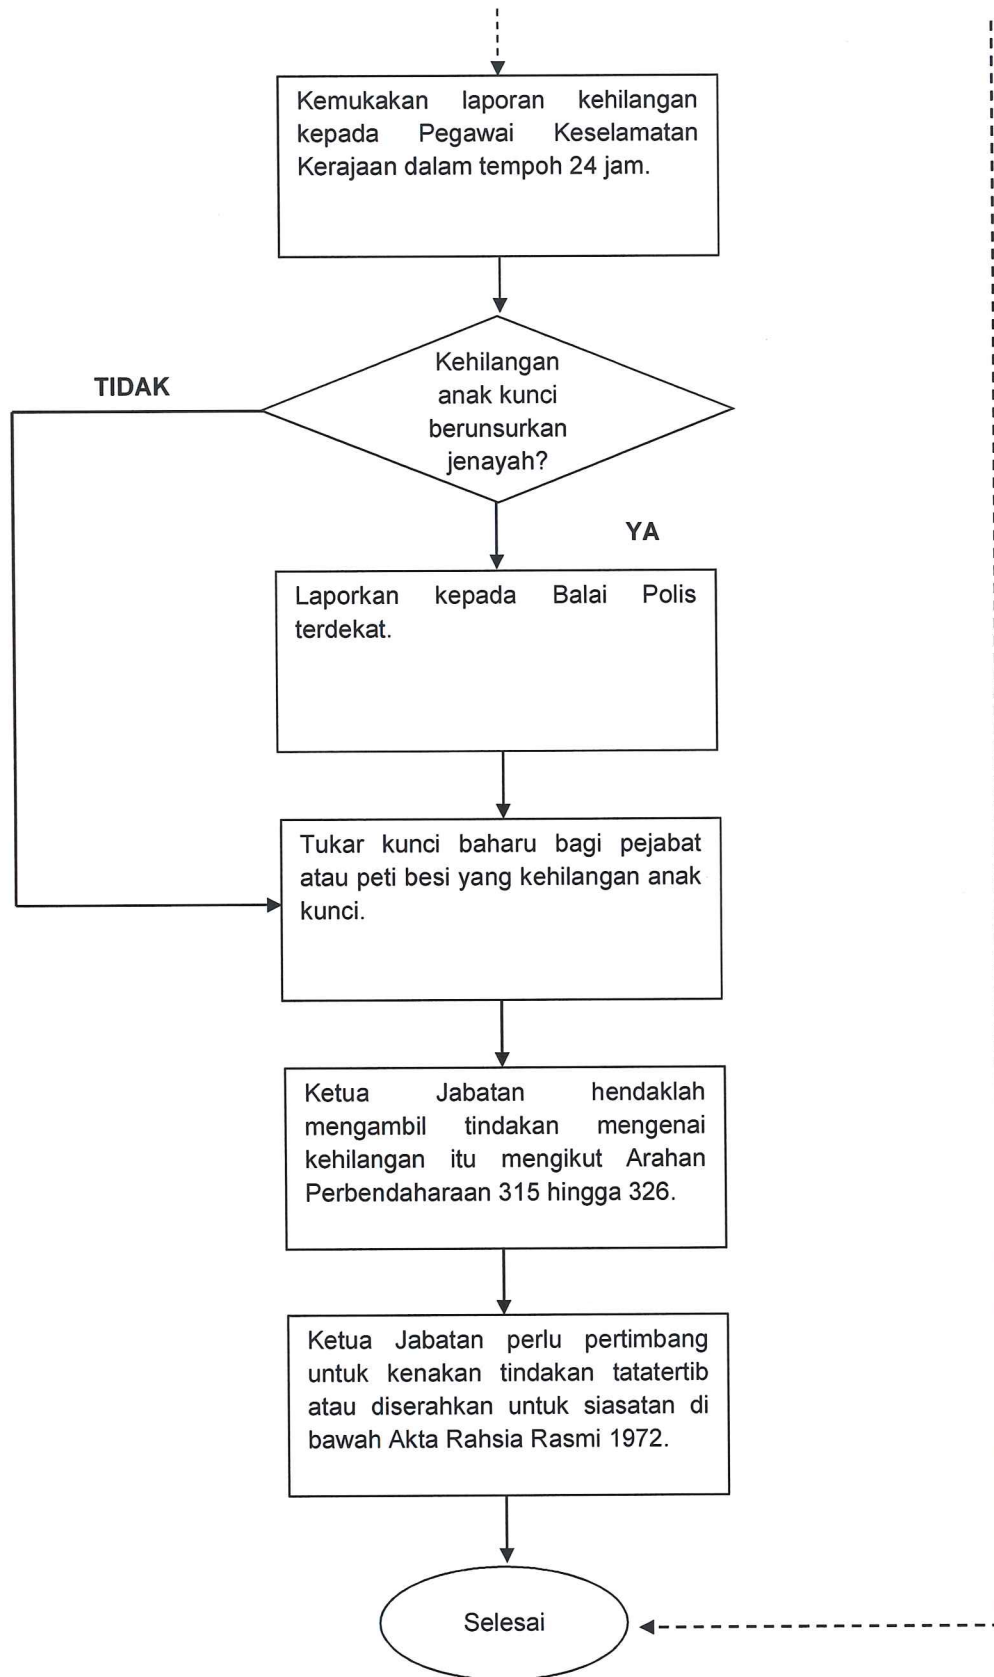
Kemukakan laporan kehilangan kepada Pegawai Keselamatan Kerajaan dalam tempoh 24 jam.

TIDAK

Kehilangan anak kunci berunsurkan jenayah?

YA

Laporkan kepada Balai Polis terdekat.

Tukar kunci baharu bagi pejabat atau peti besi yang kehilangan anak kunci.

Ketua Jabatan hendaklah mengambil tindakan mengenai kehilangan itu mengikut Arahan Perbendaharaan 315 hingga 326.

Ketua Jabatan perlu pertimbang untuk kenakan tindakan tatatertib atau diserahkan untuk siasatan di bawah Akta Rahsia Rasmi 1972.

Selesai